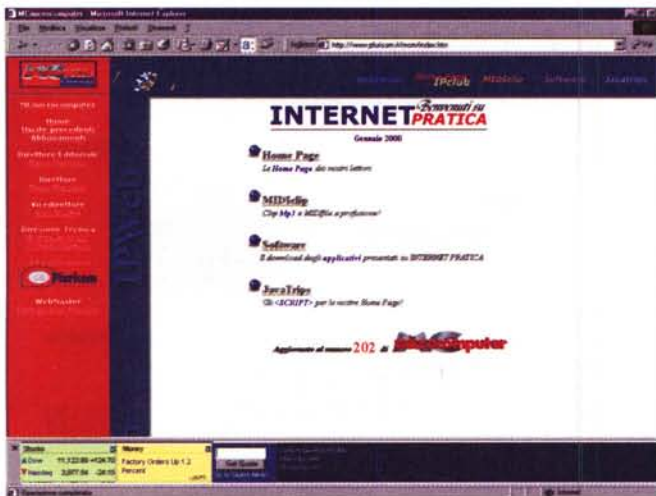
MCmicrocomputer - Microsoft Internet Explorer

INTERNET Benvenuti su PRATICA

Gennaio 2000

Home Page
Le Home Page dei nostri lettori

MIDIclip
Clip Mp3 e MIDIfile a profusione!

Software
Il download degli applicativi presentati su INTERNET PRATICA

JavaTrips
Gli <SCRIPT> per le vostre Home Page!

Aggiornato al numero 202 di MCmicrocomputer

Money
Factory Orders Up 1.2 Percent

Get Quote